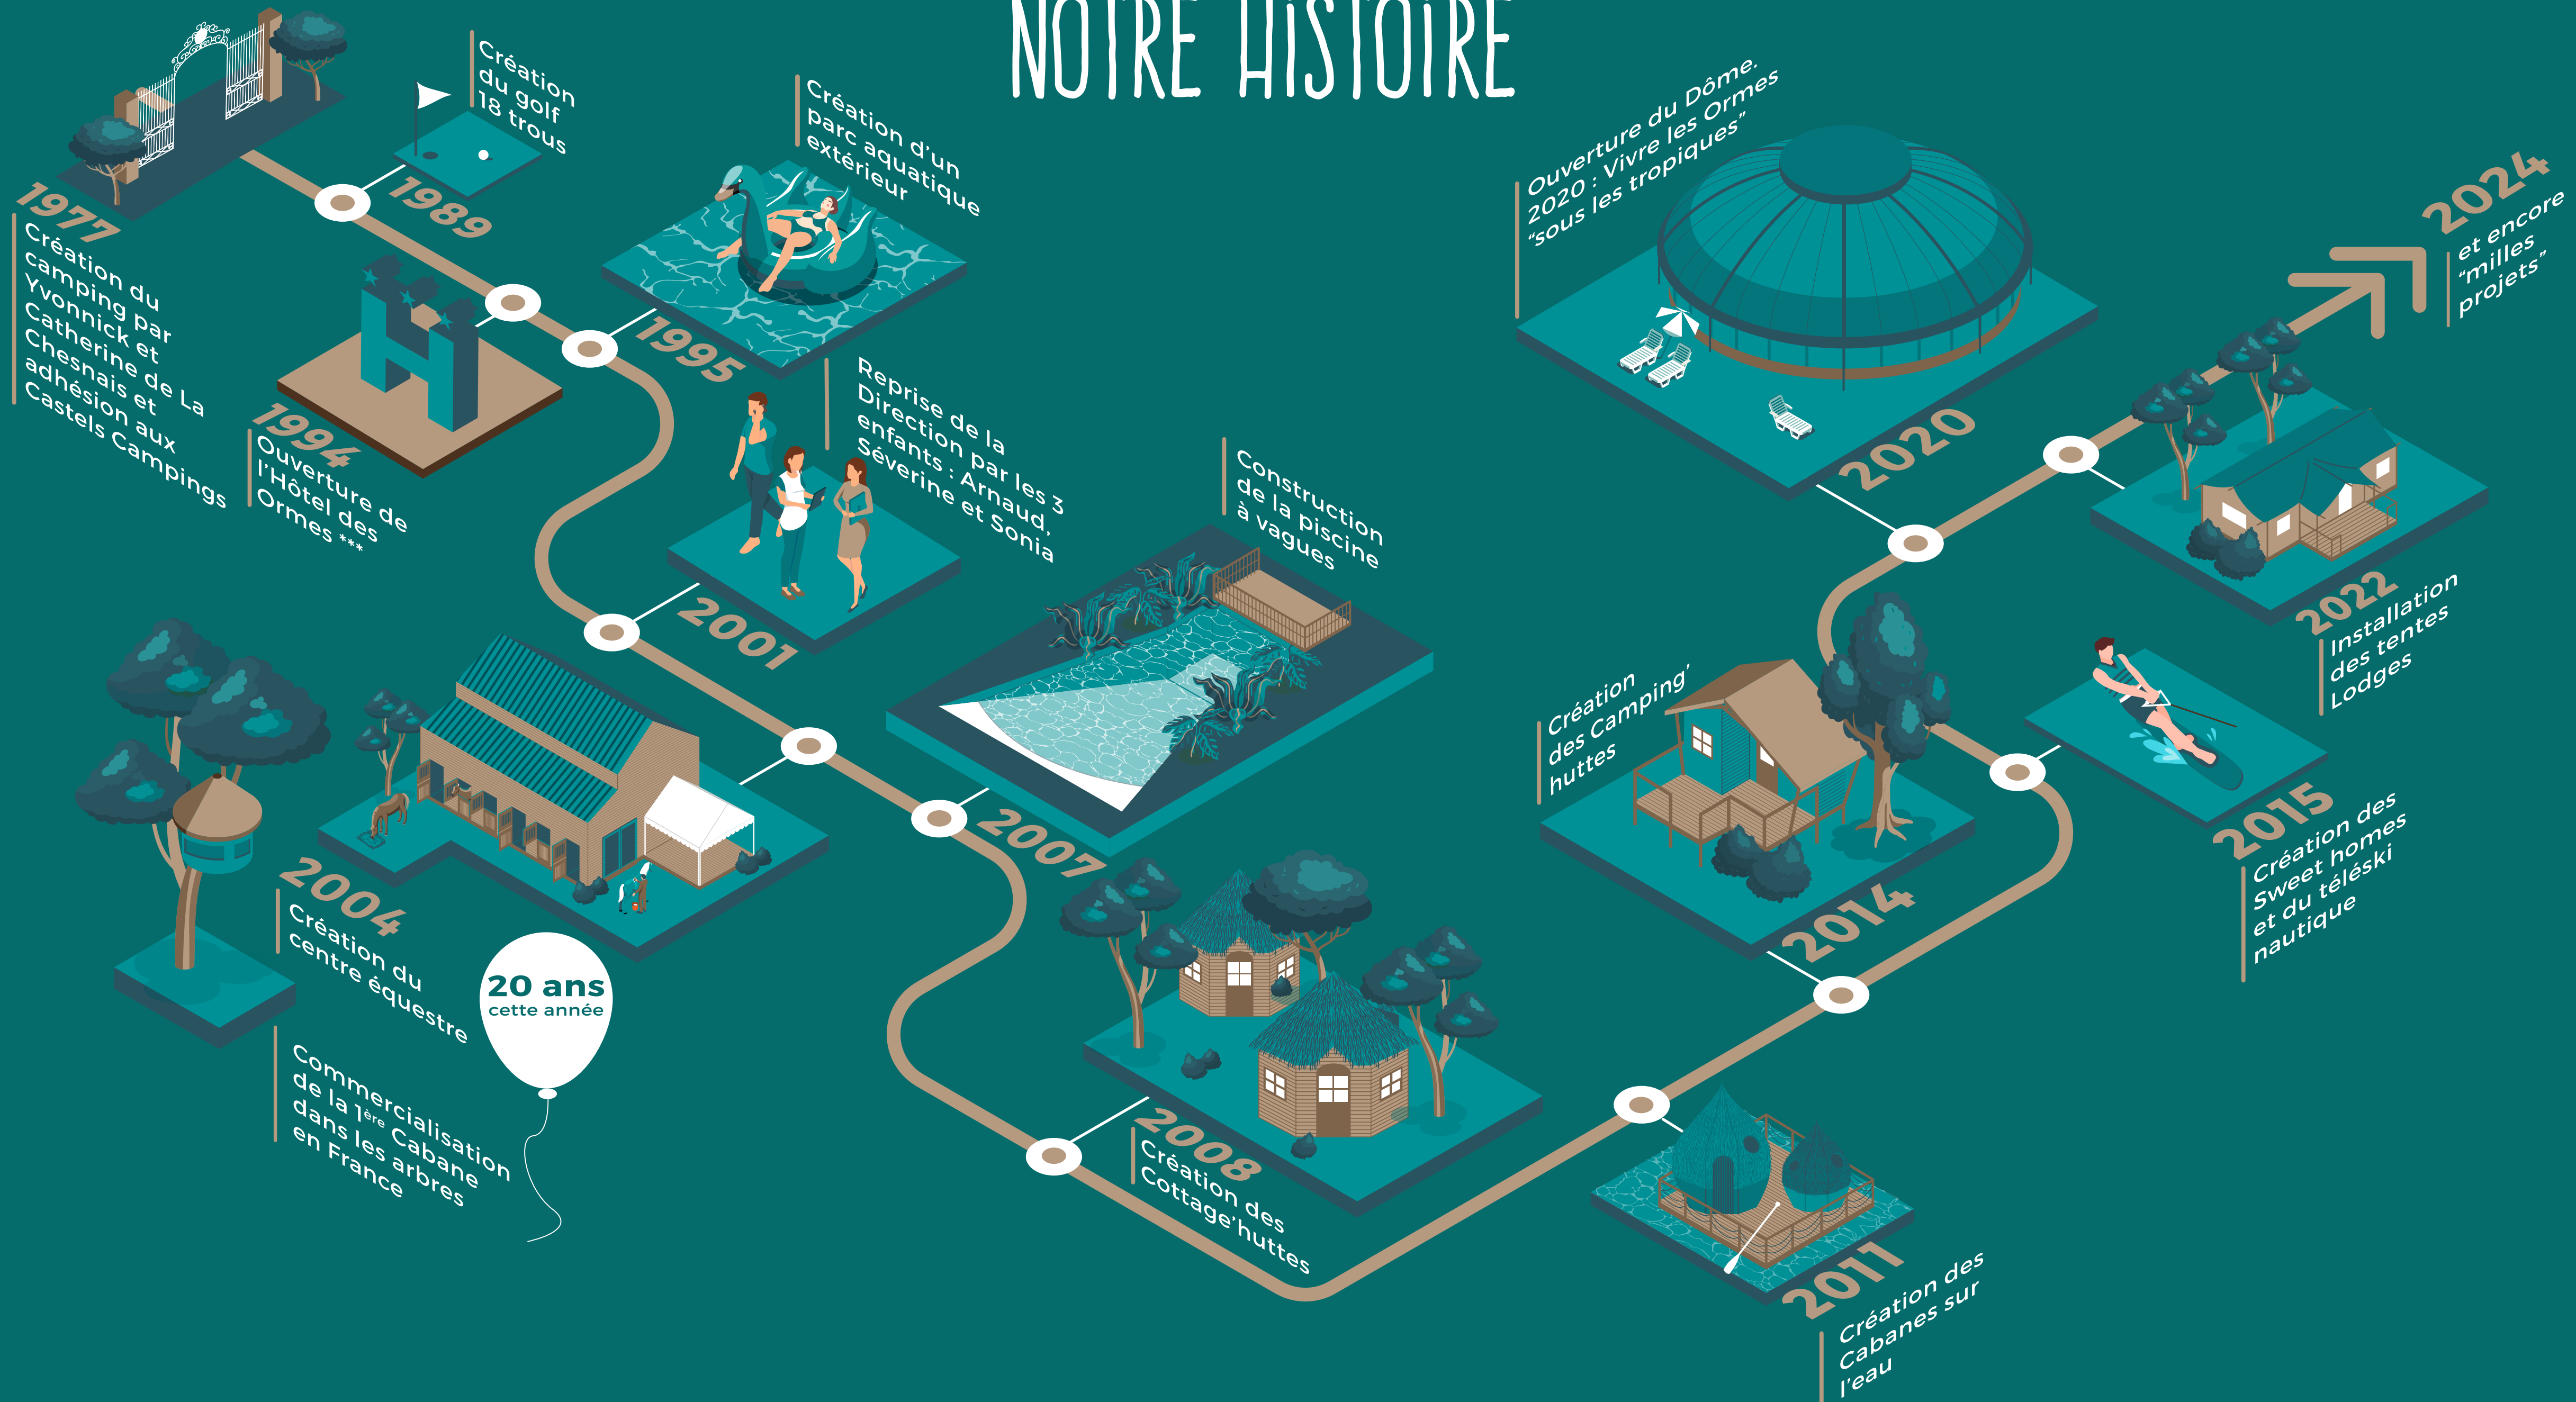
NOTRE HISTOIRE

1977
Création du camping par Yvonnick et Catherine de La Chesnais et adhésion aux Castels Campings

1989
Création du golf 18 trous

1994
Ouverture de l'Hôtel des Ormes ***

1995
Création d'un parc aquatique extérieur

2001
Reprise de la Direction par les 3 enfants : Arnaud, Séverine et Sonia

2004
Création du centre équestre

Commercialisation de la 1ère Cabane dans les arbres en France

20 ans
cette année

2007
Construction de la piscine à vagues

2008
Création des Cottage'huttes

2011
Création des Cabanes sur l'eau

2014
Création des Camping' huttes

2015
Création des Sweet homes et du téléski nautique

2020
Ouverture du Dôme. 2020 : Vivre les Ormes "sous les tropiques"

2022
Installation des tentes Lodges

2024
et encore "milles projets"